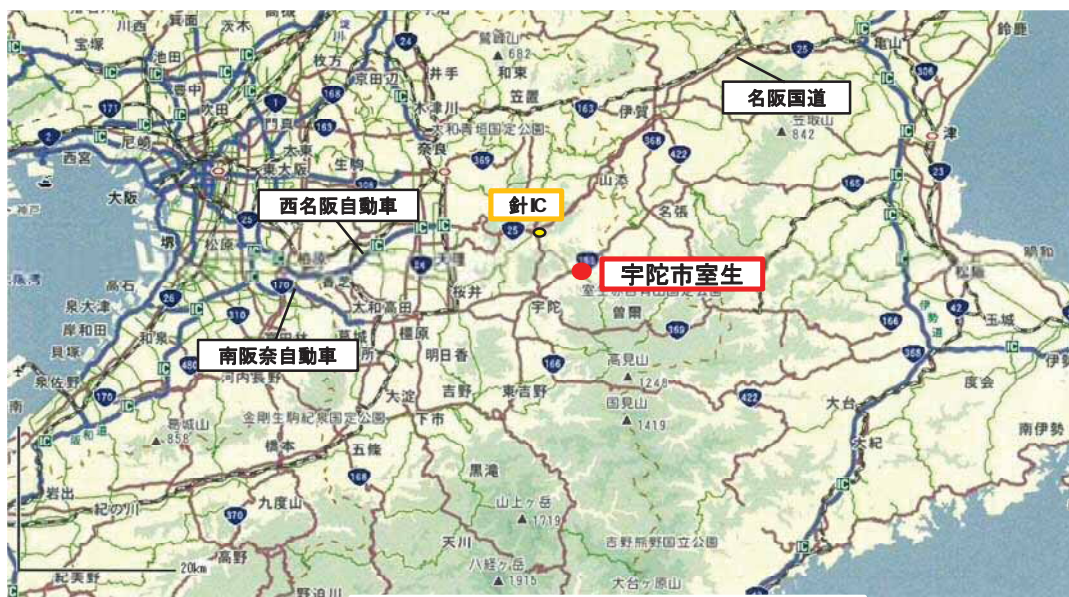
名阪国道
西名阪自動車
針IC
宇陀市室生
南阪奈自動車
川西
箕面
茨木
宝塚
池田
高槻
枚方
京田辺
井手
和束
笠置
伊賀
亀山
鈴鹿
西宮
尼崎
吹田
門真
大和青垣国定公園
奈良
山添
笠取山
842
津
神戸
大阪
東大阪
生駒
名張
堺
松原
香芝
天理
桜井
宇陀
曽爾
高石
泉大津
岸和田
和泉
貝塚
泉佐野
大和高田
橿原
明日香
吉野
東吉野
高見山
1248
国見山
1419
大台
大紀
南伊勢
度会
玉城
松阪
河内長野
葛城山
858
金剛生駒紀泉国定公園
橋本
五條
大淀
下市
黒滝
岩出
紀の川
九度山
高野
山上ヶ岳
1719
天川
八経ヶ岳
1915
吉野熊野国立公園
大台ヶ原山
紀美野
野迫川
20km
682
24
25
163
165
168
169
170
171
310
368
369
422
23
26
42
166
480
370
IC